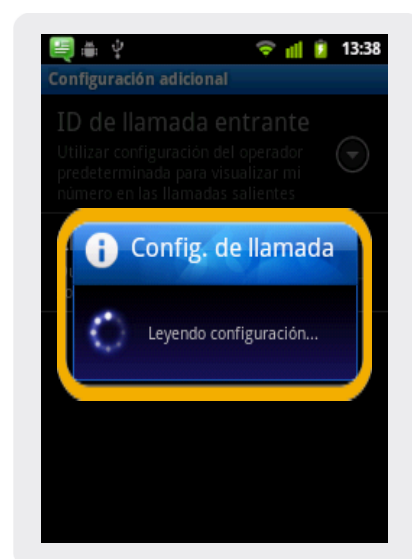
13:38

Configuración adicional

ID de llamada entrante

Utilizar configuración del operador predeterminada para visualizar mi número en las llamadas salientes

Config. de llamada

Leyendo configuración...